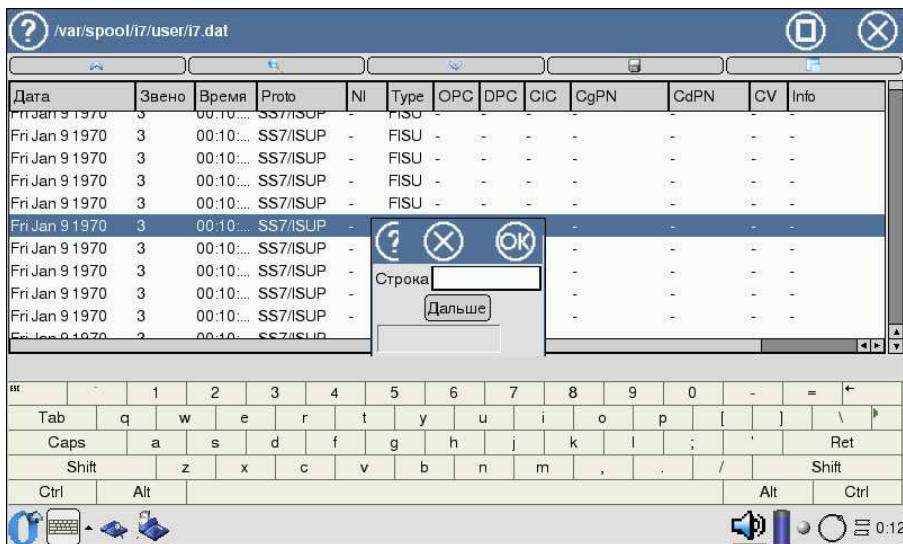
/var/spool/i7/user/i7.dat

| Дата | Звено | Время | Proto | NI | Type | OPC | DPC | CIC | CgPN | CdPN | CV | Info |
|---|---|---|---|---|---|---|---|---|---|---|---|---|
| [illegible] | | | | | | | | | | | | |
| Fri Jan 9 1970 | 3 | 00:10:... | SS7/ISUP | - | FISU | - | - | - | - | - | - | - |
| Fri Jan 9 1970 | 3 | 00:10:... | SS7/ISUP | - | FISU | - | - | - | - | - | - | - |
| Fri Jan 9 1970 | 3 | 00:10:... | SS7/ISUP | - | FISU | - | - | - | - | - | - | - |
| Fri Jan 9 1970 | 3 | 00:10:... | SS7/ISUP | - | | | | | - | - | - | - |
| Fri Jan 9 1970 | 3 | 00:10:... | SS7/ISUP | - | | | | | - | - | - | - |
| Fri Jan 9 1970 | 3 | 00:10:... | SS7/ISUP | - | | | | | - | - | - | - |
| Fri Jan 9 1970 | 3 | 00:10:... | SS7/ISUP | - | | | | | - | - | - | - |
| Fri Jan 9 1970 | 3 | 00:10:... | SS7/ISUP | - | | | | | - | - | - | - |
| Fri Jan 9 1970 | 3 | 00:10:... | SS7/ISUP | - | | | | | - | - | - | - |
| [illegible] | | | | | | | | | | | | |

OK
Строка
Дальше

Esc ` 1 2 3 4 5 6 7 8 9 0 - =
Tab q w e r t y u i o p [ ] \
Caps a s d f g h j k l ; ' Ret
Shift z x c v b n m , . / Shift
Ctrl Alt Alt Ctrl

0:12